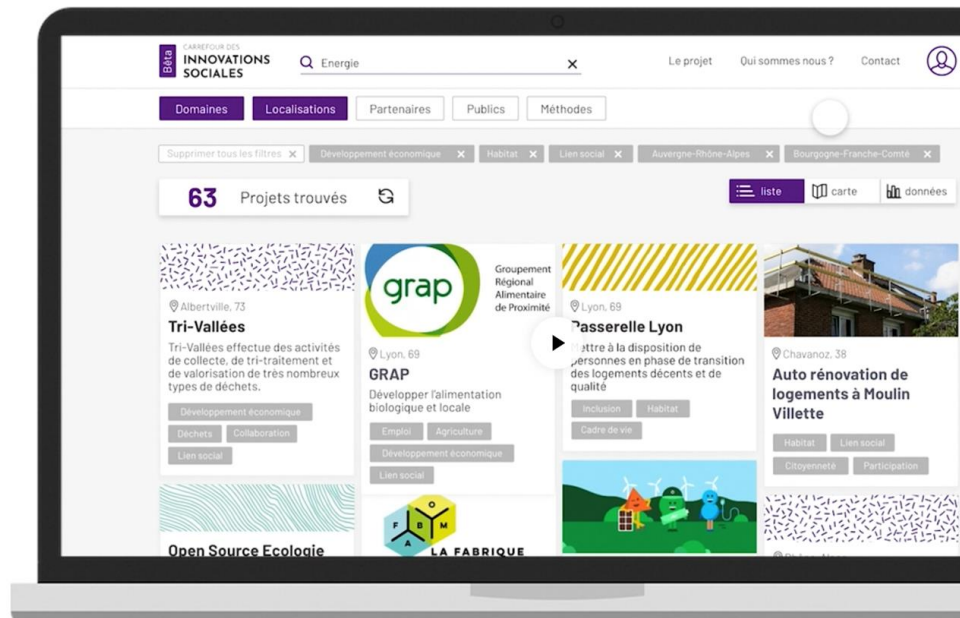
Bêta CARREFOUR DES INNOVATIONS SOCIALES

Energie ×

Le projet Qui sommes nous ? Contact

Domaines Localisations Partenaires Publics Méthodes

Supprimer tous les filtres × Développement économique × Habitat × Lien social × Auvergne-Rhône-Alpes × Bourgogne-Franche-Comté ×

63 Projets trouvés

liste carte données

Albertville, 73
Tri-Vallées
Tri-Vallées effectue des activités de collecte, de tri-traitement et de valorisation de très nombreux types de déchets.
Développement économique
Déchets Collaboration
Lien social

grap Groupement Régional Alimentaire de Proximité
Lyon, 69
GRAP
Développer l'alimentation biologique et locale
Emploi Agriculture
Développement économique
Lien social

Lyon, 69
Passerelle Lyon
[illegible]ettre à la disposition de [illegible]ersonnes en phase de transition des logements décents et de qualité
Inclusion Habitat
Cadre de vie

Chavanoz, 38
Auto rénovation de logements à Moulin Villette
Habitat Lien social
Citoyenneté Participation

Open Source Ecologie

F A B M LA FABRIQUE